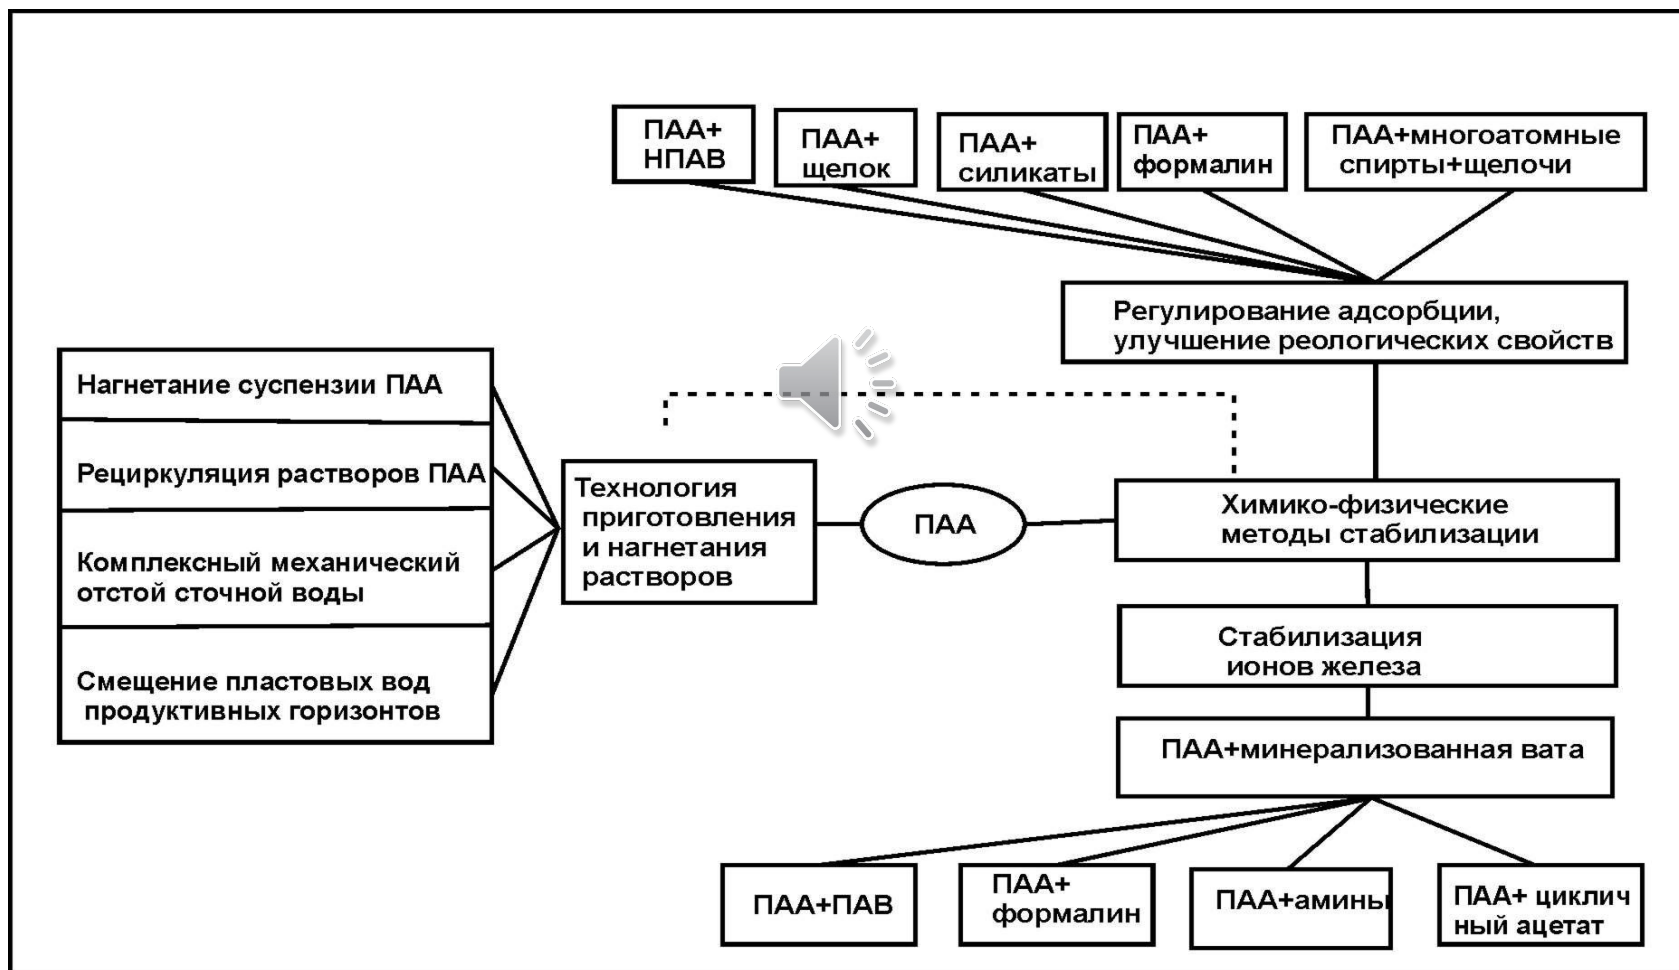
ПАА+ НПАВ

ПАА+ щелок

ПАА+ силикаты

ПАА+ формалин

ПАА+многоатомные спирты+щелочи

Регулирование адсорбции, улучшение реологических свойств

Нагнетание суспензии ПАА

Рециркуляция растворов ПАА

Комплексный механический отстой сточной воды

Смещение пластовых вод продуктивных горизонтов

Технология приготовления и нагнетания растворов

ПАА

Химико-физические методы стабилизации

Стабилизация ионов железа

ПАА+минерализованная вата

ПАА+ПАВ

ПАА+ формалин

ПАА+амины

ПАА+ циклич ный ацетат